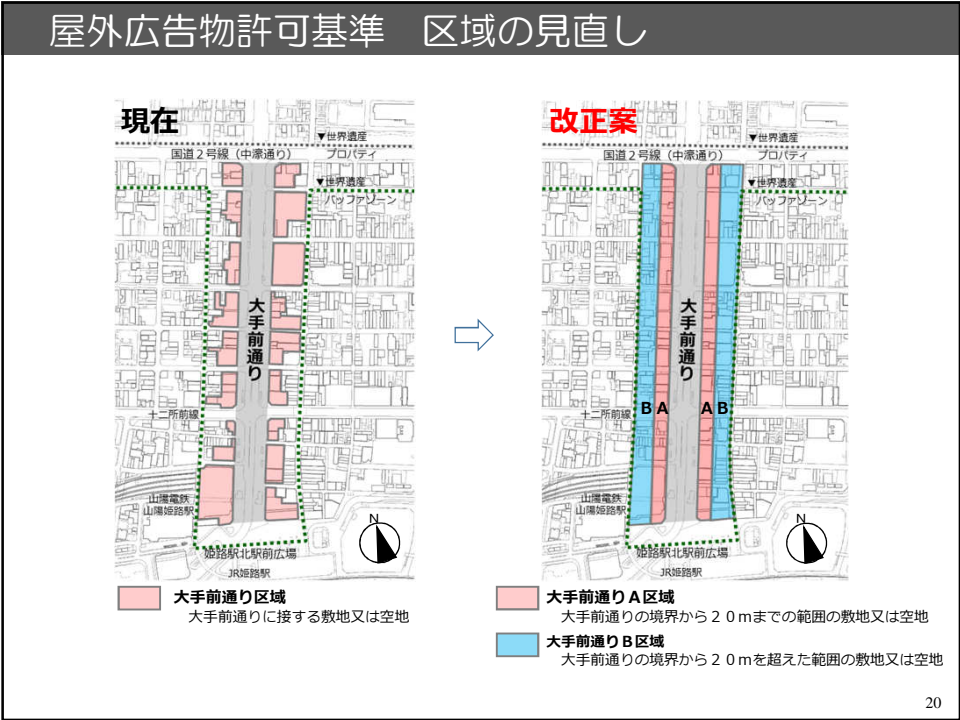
屋外広告物許可基準　区域の見直し

現在

▼世界遺産
国道２号線（中濠通り）
プロパティ
▼世界遺産
バッファゾーン
大手前通り
十二所前線
山陽電鉄
山陽姫路駅
姫路駅北駅前広場
JR姫路駅
N

大手前通り区域
大手前通りに接する敷地又は空地

改正案

▼世界遺産
国道２号線（中濠通り）
プロパティ
▼世界遺産
バッファゾーン
大手前通り
B A
A B
十二所前線
山陽電鉄
山陽姫路駅
姫路駅北駅前広場
JR姫路駅
N

大手前通りＡ区域
大手前通りの境界から２０ｍまでの範囲の敷地又は空地

大手前通りＢ区域
大手前通りの境界から２０ｍを超えた範囲の敷地又は空地

20